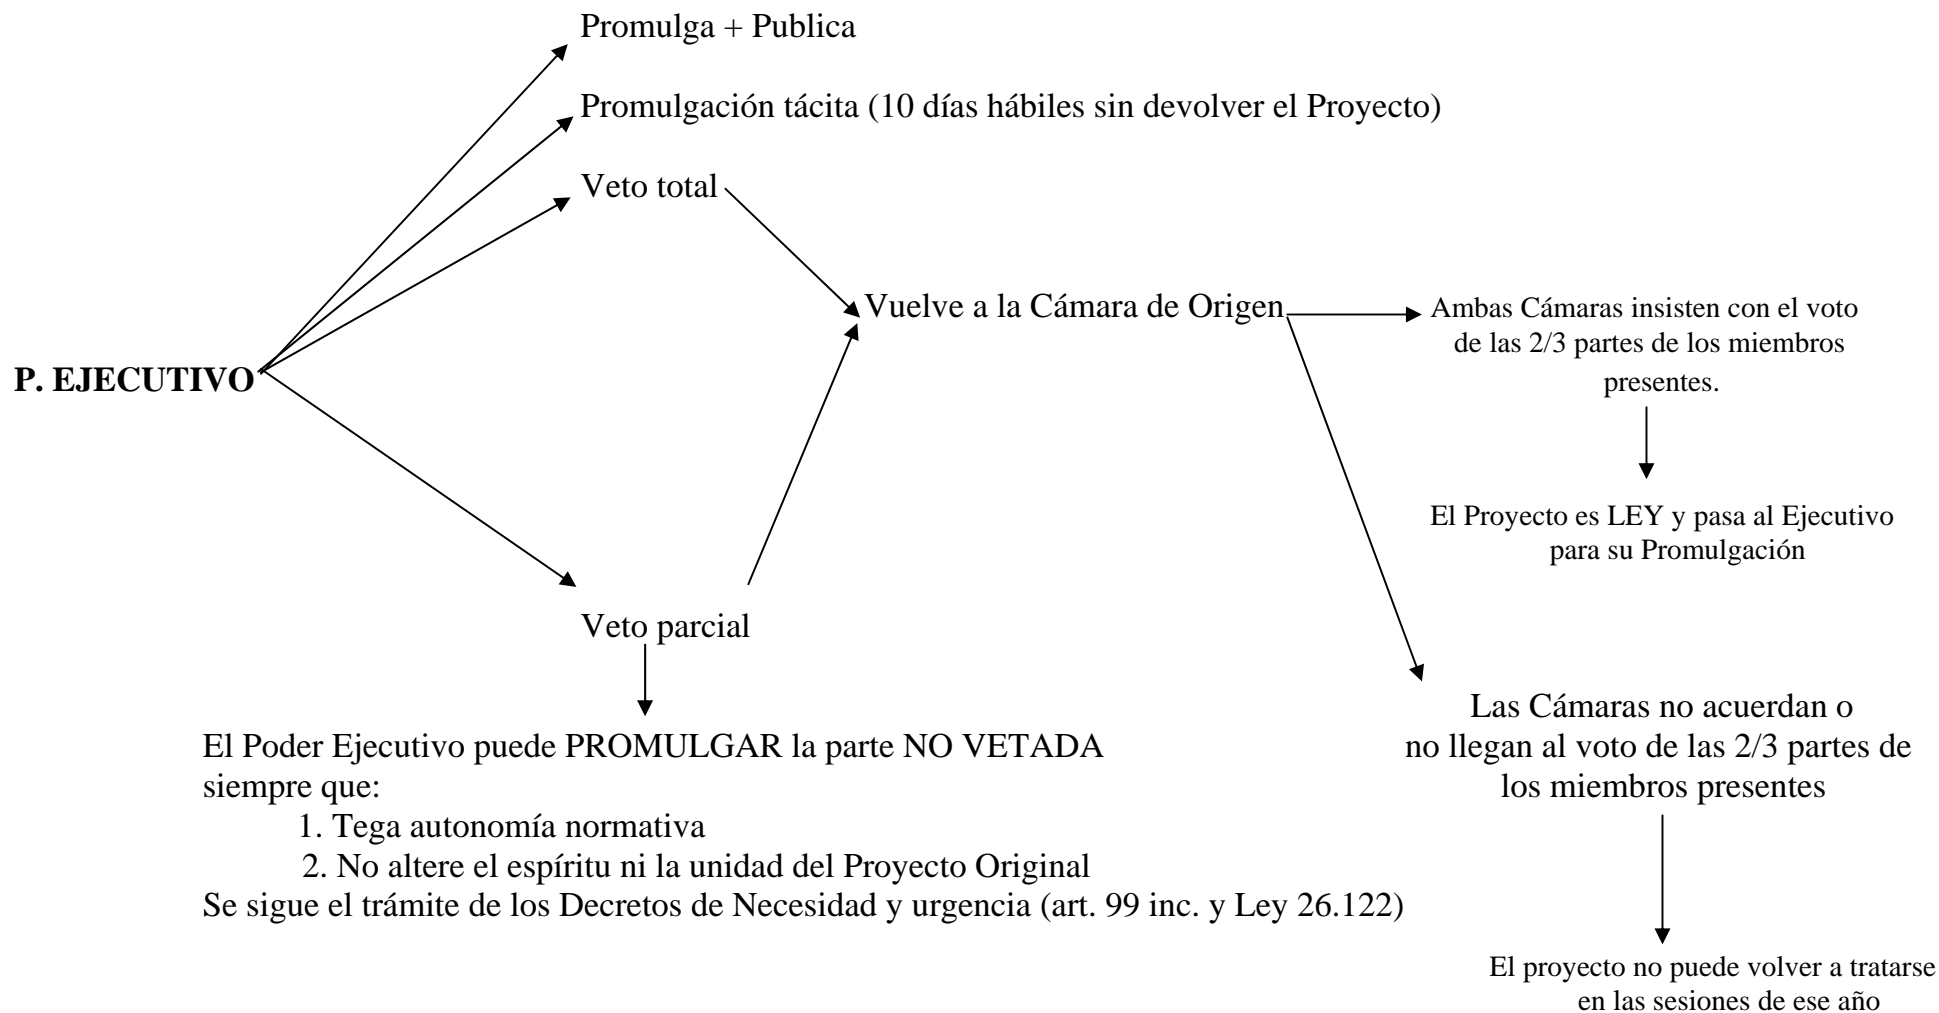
Promulga + Publica

Promulgación tácita (10 días hábiles sin devolver el Proyecto)

Veto total

P. EJECUTIVO

Vuelve a la Cámara de Origen

Ambas Cámaras insisten con el voto de las 2/3 partes de los miembros presentes.

El Proyecto es LEY y pasa al Ejecutivo para su Promulgación

Veto parcial

El Poder Ejecutivo puede PROMULGAR la parte NO VETADA siempre que:
1. Tega autonomía normativa
2. No altere el espíritu ni la unidad del Proyecto Original
Se sigue el trámite de los Decretos de Necesidad y urgencia (art. 99 inc. y Ley 26.122)

Las Cámaras no acuerdan o no llegan al voto de las 2/3 partes de los miembros presentes

El proyecto no puede volver a tratarse en las sesiones de ese año